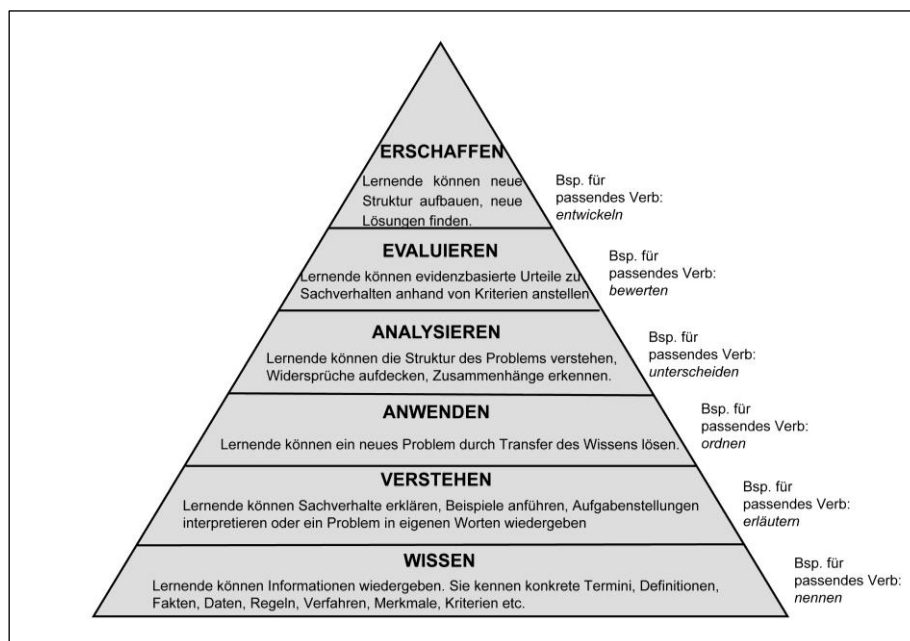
ERSCHAFFEN

Lernende können neue Struktur aufbauen, neue Lösungen finden.

Bsp. für passendes Verb: *entwickeln*

EVALUIEREN

Lernende können evidenzbasierte Urteile zu Sachverhalten anhand von Kriterien anstellen

Bsp. für passendes Verb: *bewerten*

ANALYSIEREN

Lernende können die Struktur des Problems verstehen, Widersprüche aufdecken, Zusammenhänge erkennen.

Bsp. für passendes Verb: *unterscheiden*

ANWENDEN

Lernende können ein neues Problem durch Transfer des Wissens lösen.

Bsp. für passendes Verb: *ordnen*

VERSTEHEN

Lernende können Sachverhalte erklären, Beispiele anführen, Aufgabenstellungen interpretieren oder ein Problem in eigenen Worten wiedergeben

Bsp. für passendes Verb: *erläutern*

WISSEN

Lernende können Informationen wiedergeben. Sie kennen konkrete Termini, Definitionen, Fakten, Daten, Regeln, Verfahren, Merkmale, Kriterien etc.

Bsp. für passendes Verb: *nennen*